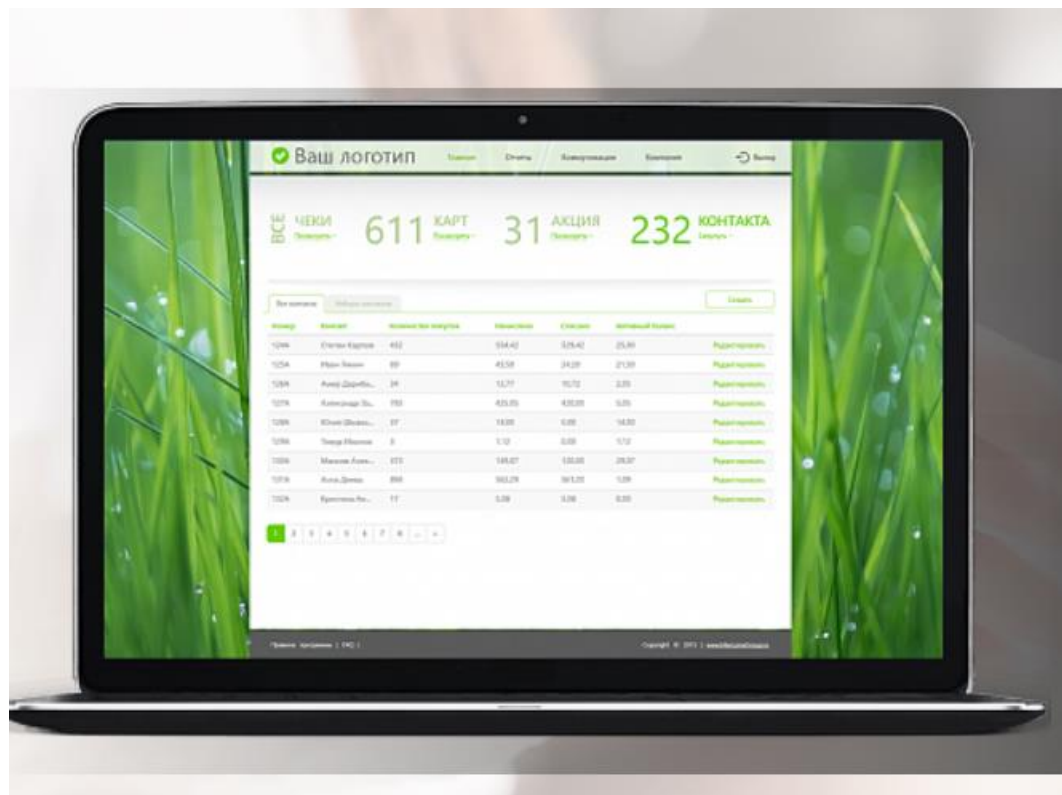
Ваш логотип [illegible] Отчеты Коммуникации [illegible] Выход

ВСЕ ЧЕКИ Посмотреть 611 КАРТ Посмотреть 31 АКЦИЯ Посмотреть 232 КОНТАКТА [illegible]

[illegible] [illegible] Создать

| Номер | Клиент | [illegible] | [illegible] | Списано | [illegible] | |
|---|---|---|---|---|---|---|
| 1244 | Степан Карпов | 452 | 554,42 | 529,42 | 25,00 | Редактировать |
| 1254 | Иван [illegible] | 89 | 45,59 | 24,09 | 21,50 | Редактировать |
| 1264 | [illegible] | 24 | 12,77 | 10,72 | 2,05 | Редактировать |
| 1274 | Александр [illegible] | 785 | 435,05 | 430,00 | 5,05 | Редактировать |
| 1284 | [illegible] | 37 | 14,00 | 0,00 | 14,00 | Редактировать |
| 1294 | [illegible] | 3 | 1,12 | 0,00 | 1,12 | Редактировать |
| 1304 | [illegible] | 373 | 149,87 | 120,00 | 29,87 | Редактировать |
| 1314 | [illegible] | 890 | 565,29 | 563,20 | 1,09 | Редактировать |
| 1324 | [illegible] | 17 | 5,06 | 5,06 | 0,00 | Редактировать |

1 2 3 4 5 6 7 8 ... »

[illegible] | FAQ | Copyright © 2013 | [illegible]